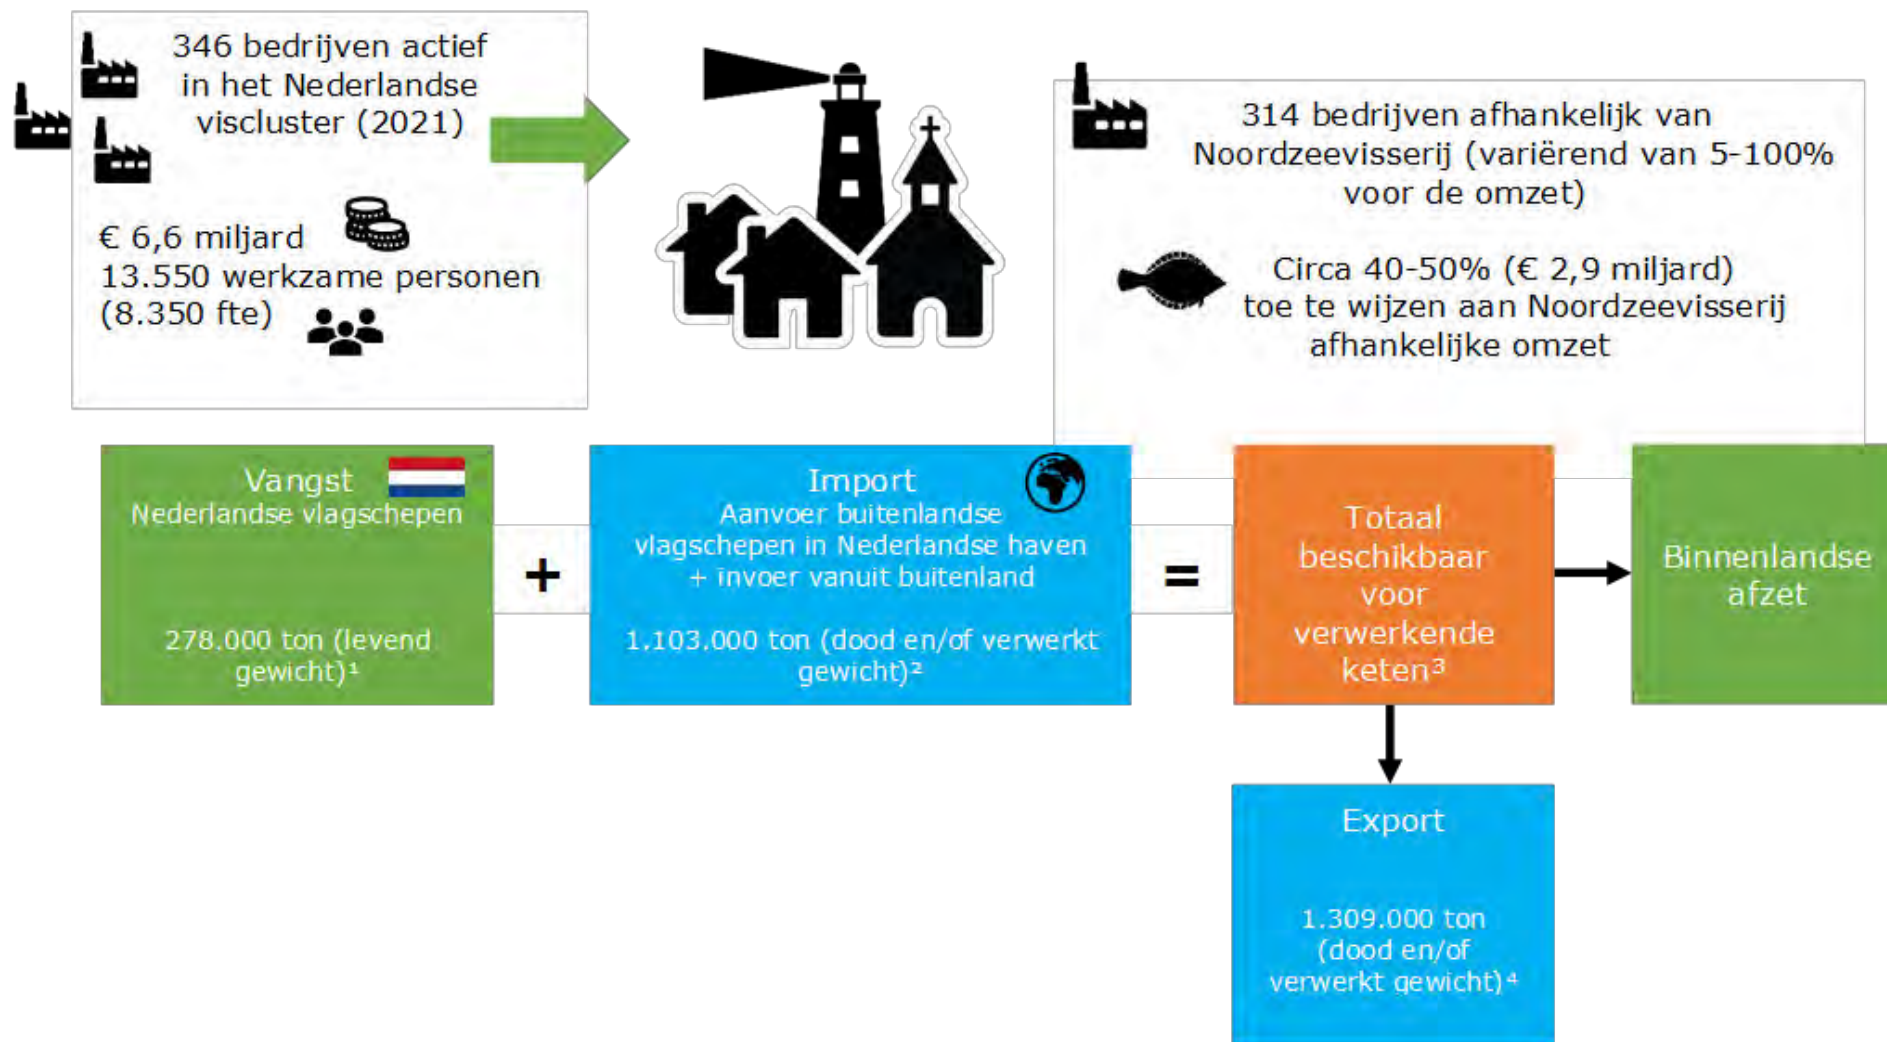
346 bedrijven actief in het Nederlandse viscluster (2021)

€ 6,6 miljard
13.550 werkzame personen (8.350 fte)

314 bedrijven afhankelijk van Noordzeevisserij (variërend van 5-100% voor de omzet)

Circa 40-50% (€ 2,9 miljard) toe te wijzen aan Noordzeevisserij afhankelijke omzet

Vangst
Nederlandse vlagschepen

278.000 ton (levend gewicht)¹

+

Import
Aanvoer buitenlandse vlagschepen in Nederlandse haven + invoer vanuit buitenland

1.103.000 ton (dood en/of verwerkt gewicht)²

=

Totaal beschikbaar voor verwerkende keten³

Binnenlandse afzet

Export

1.309.000 ton (dood en/of verwerkt gewicht)⁴